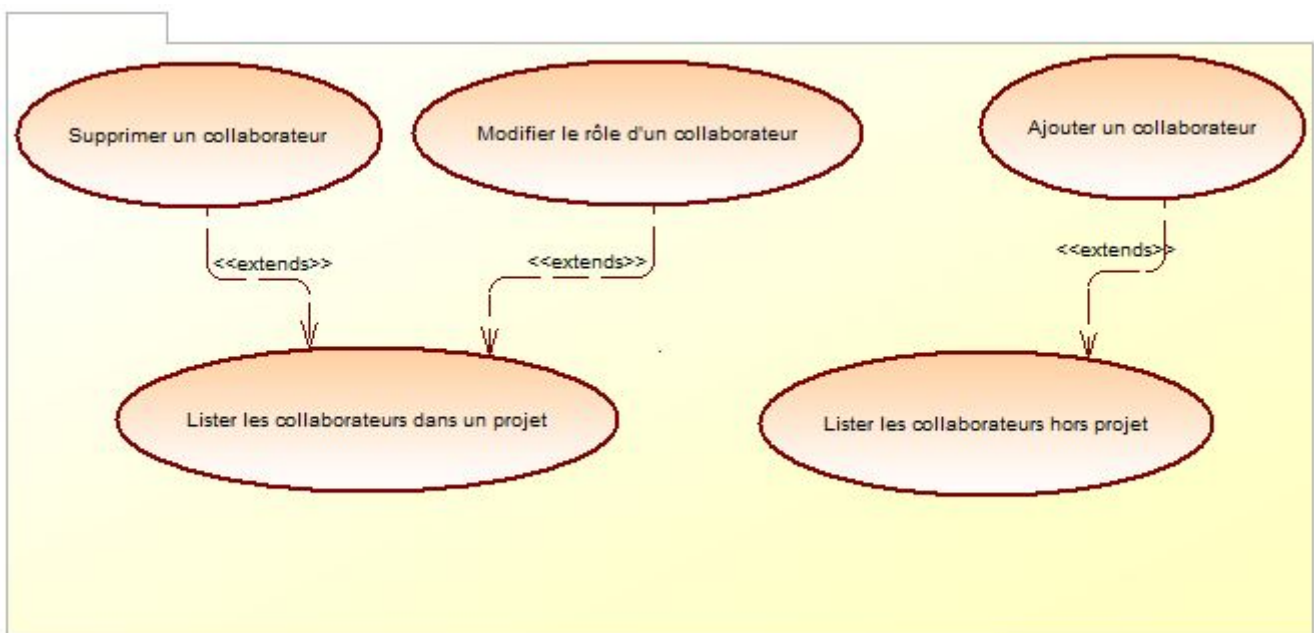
Supprimer un collaborateur

Modifier le rôle d'un collaborateur

Ajouter un collaborateur

<<extends>>

<<extends>>

<<extends>>

Lister les collaborateurs dans un projet

Lister les collaborateurs hors projet